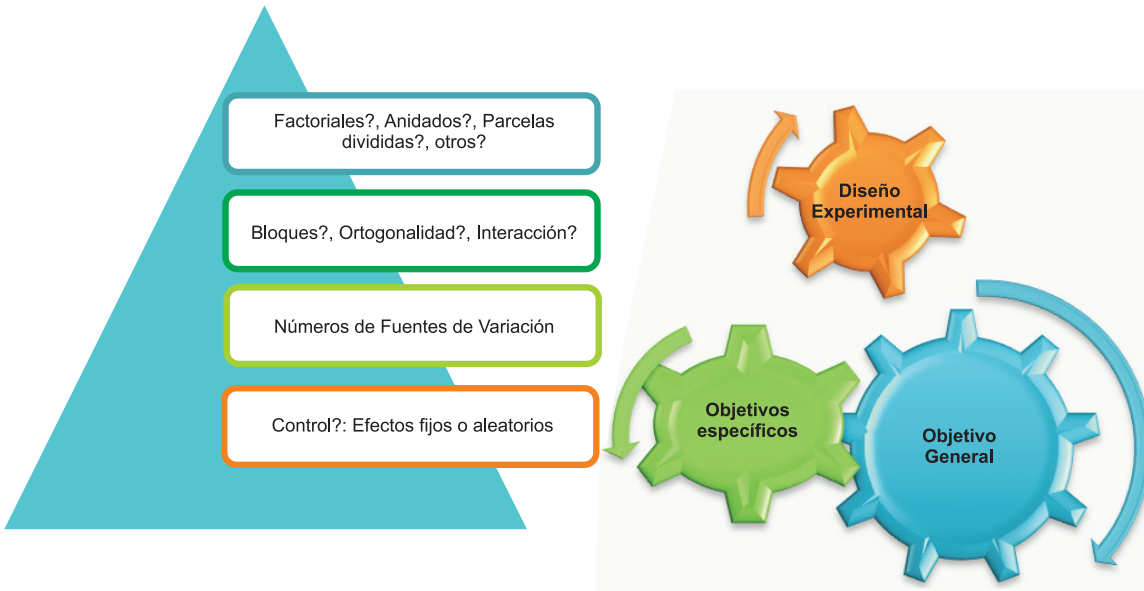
Factoriales?, Anidados?, Parcelas divididas?, otros?

Bloques?, Ortogonalidad?, Interacción?

Números de Fuentes de Variación

Control?: Efectos fijos o aleatorios

Diseño Experimental

Objetivos específicos

Objetivo General